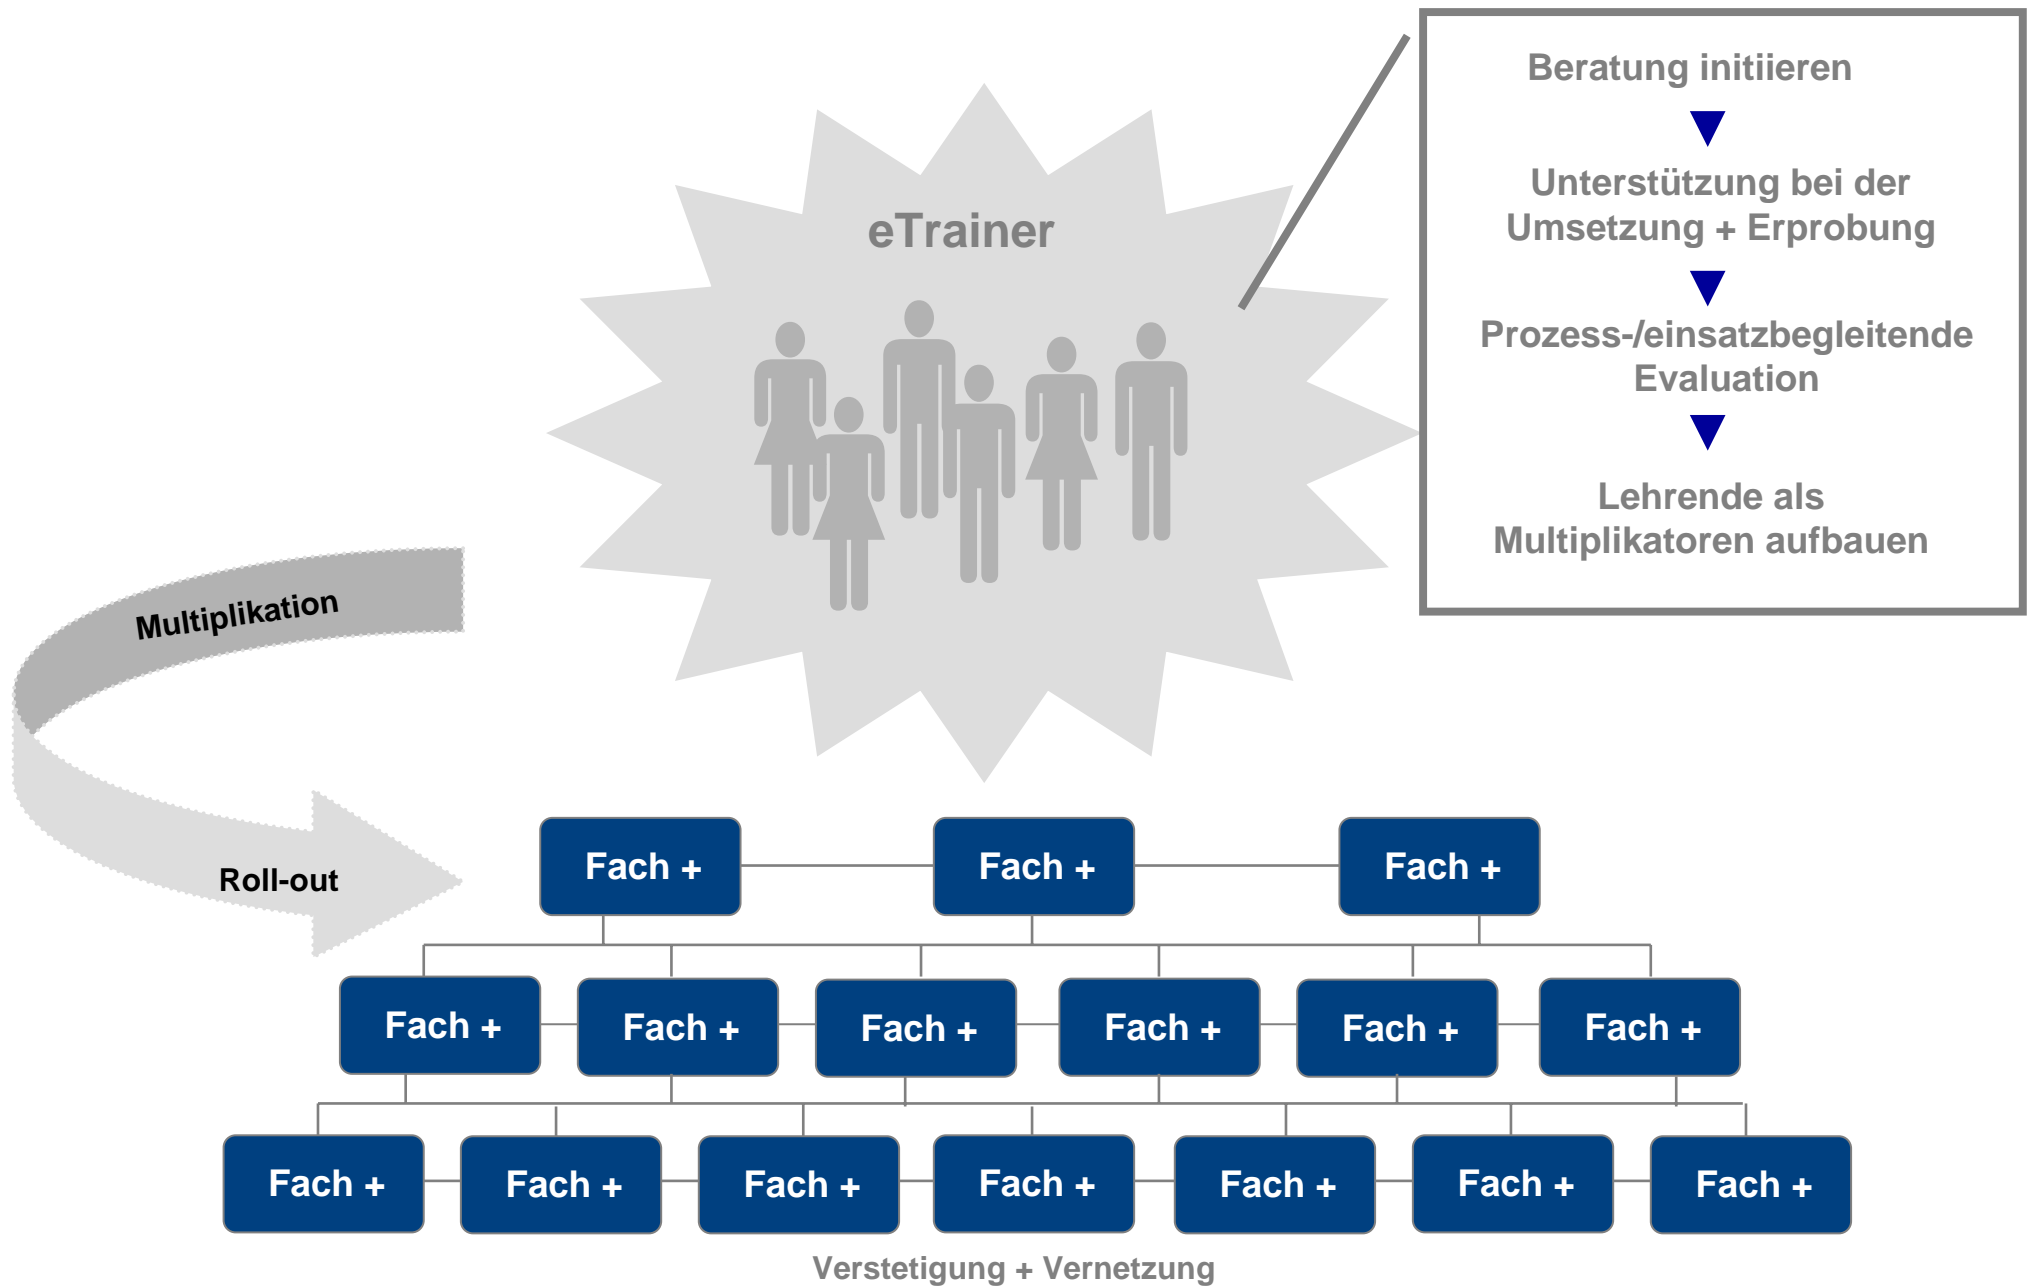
eTrainer

Beratung initiieren

Unterstützung bei der Umsetzung + Erprobung

Prozess-/einsatzbegleitende Evaluation

Lehrende als Multiplikatoren aufbauen

Multiplikation

Roll-out

Fach +
Fach +
Fach +

Fach +
Fach +
Fach +
Fach +
Fach +
Fach +

Fach +
Fach +
Fach +
Fach +
Fach +
Fach +
Fach +

Verstetigung + Vernetzung